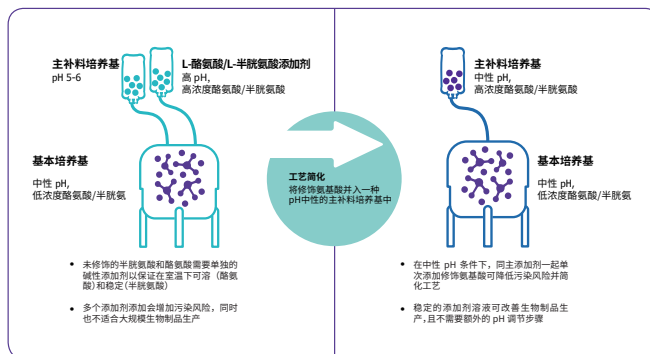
主补料培养基
pH 5-6

L-酪氨酸/L-半胱氨酸添加剂
高 pH,
高浓度酪氨酸/半胱氨酸

基本培养基

中性 pH,
低浓度酪氨酸/半胱氨

• 未修饰的半胱氨酸和酪氨酸需要单独的碱性添加剂以保证在室温下可溶（酪氨酸）和稳定（半胱氨酸）

• 多个添加剂添加会增加污染风险，同时也不适合大规模生物制品生产

工艺简化
将修饰氨基酸并入一种 pH中性的主补料培养基中

主补料培养基
中性 pH,
高浓度酪氨酸/半胱氨酸

基本培养基

中性 pH,
低浓度酪氨酸/半胱氨

• 在中性 pH 条件下，同主添加剂一起单次添加修饰氨基酸可降低污染风险并简化工艺

• 稳定的添加剂溶液可改善生物制品生产，且不需要额外的 pH 调节步骤